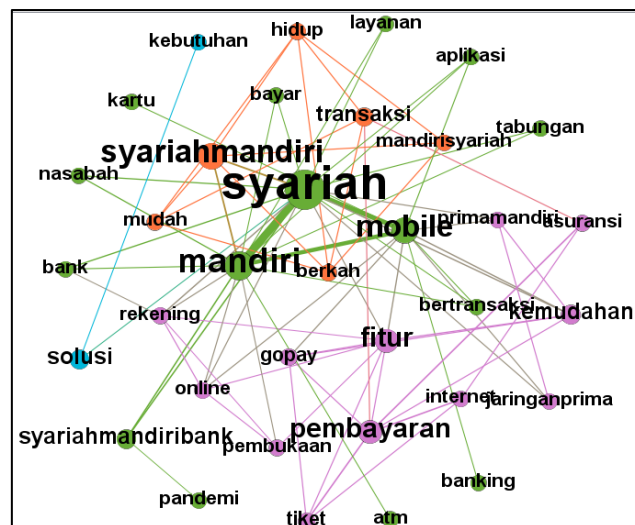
kebutuhan
hidup
layanan
aplikasi
kartu
bayar
transaksi
tabungan
syariahmandiri
mandirisyariah
nasabah
syariah
mudah
primamandiri
asuransi
mobile
bank
mandiri
berkah
bertransaksi
kemudahan
rekening
solusi
gopay
fitur
online
internet
jaringanprima
syariahmandiribank
pembayaran
pembukaan
banking
pandemi
tiket
atm